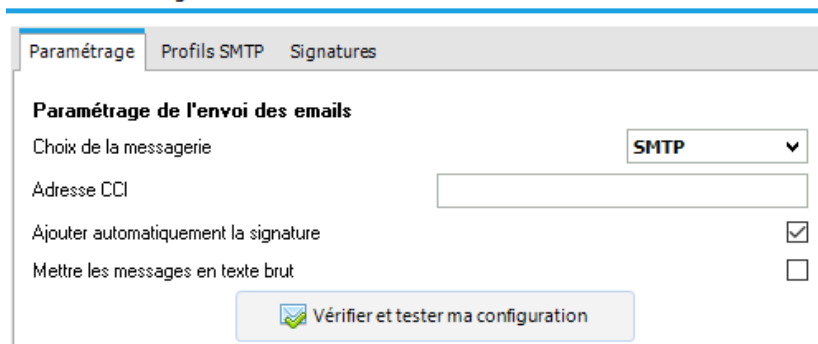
Paramétrage Profils SMTP Signatures

Paramétrage de l'envoi des emails

Choix de la messagerie SMTP

Adresse CCI

Ajouter automatiquement la signature

Mettre les messages en texte brut

Vérifier et tester ma configuration